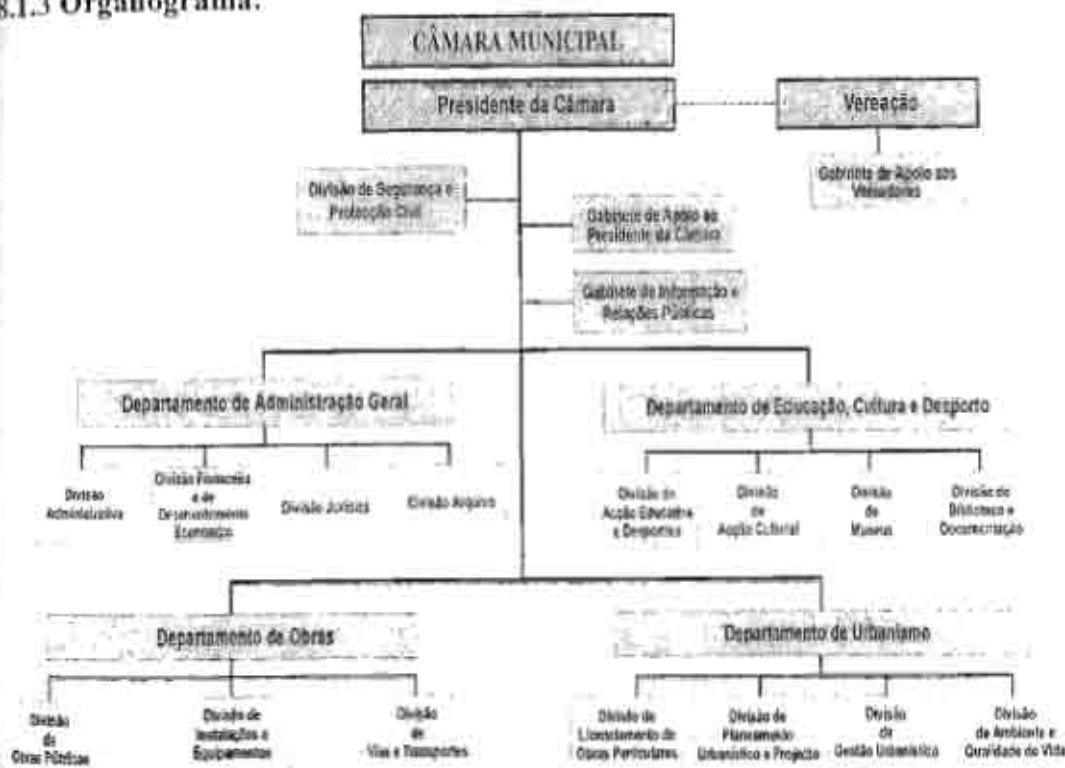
8.1.3 Organograma:

CÂMARA MUNICIPAL

Presidente da Câmara

Vereação

Gabinete de Apoio aos Vereadores

Divisão de Segurança e Protecção Civil

Gabinete de Apoio ao Presidente da Câmara

Gabinete de Informação e Relações Públicas

Departamento de Administração Geral

Divisão Administrativa

Divisão Financeira e de Desenvolvimento Económico

Divisão Jurídica

Divisão Arquivo

Departamento de Educação, Cultura e Desporto

Divisão de Acção Educativa e Desportos

Divisão de Acção Cultural

Divisão de Museus

Divisão de Biblioteca e Documentação

Departamento de Obras

Divisão de Obras Públicas

Divisão de Instalações e Equipamentos

Divisão de Vias e Transportes

Departamento de Urbanismo

Divisão de Licenciamento de Obras Particulares

Divisão de Planeamento Urbanístico e Projecto

Divisão de Gestão Urbanística

Divisão de Ambiente e Qualidade de Vida